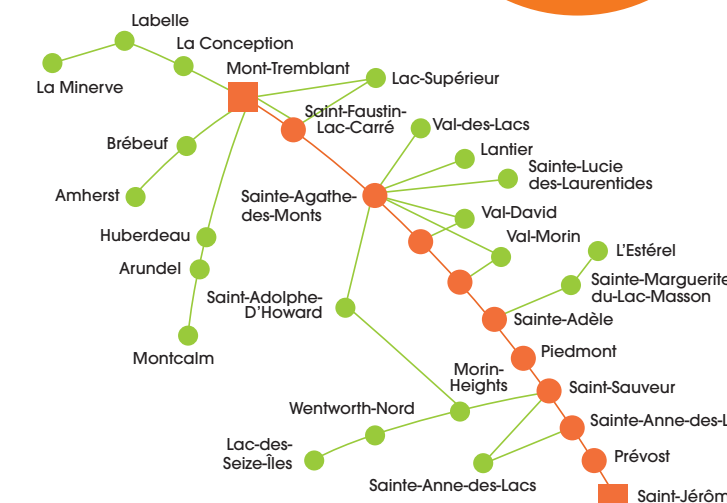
Labelle
La Conception
La Minerve
Mont-Tremblant
Lac-Supérieur
Saint-Faustin-Lac-Carré
Val-des-Lacs
Brébeuf
Lantier
Sainte-Lucie des-Laurentides
Amherst
Sainte-Agathe-des-Monts
Val-David
Val-Morin
Huberdeau
L'Estérel
Arundel
Sainte-Marguerite-du-Lac-Masson
Saint-Adolphe-D'Howard
Sainte-Adèle
Montcalm
Piedmont
Morin-Heights
Saint-Sauveur
Wentworth-Nord
Sainte-Anne-des-L
Lac-des-Seize-Îles
Prévost
Sainte-Anne-des-Lacs
Saint-Jérôm